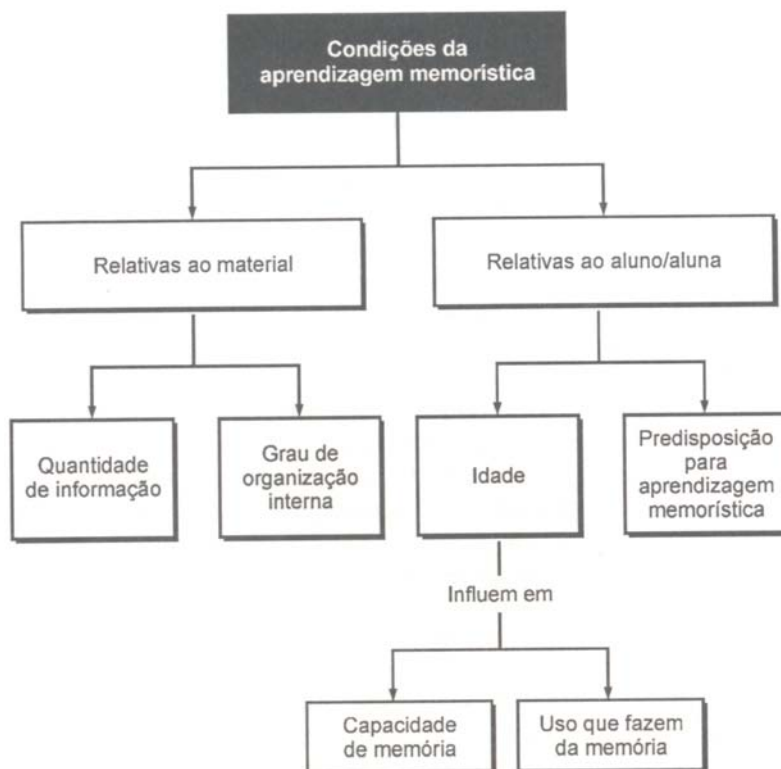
Condições da aprendizagem memorística

Relativas ao material

Relativas ao aluno/aluna

Quantidade de informação

Grau de organização interna

Idade

Predisposição para aprendizagem memorística

Influem em

Capacidade de memória

Uso que fazem da memória